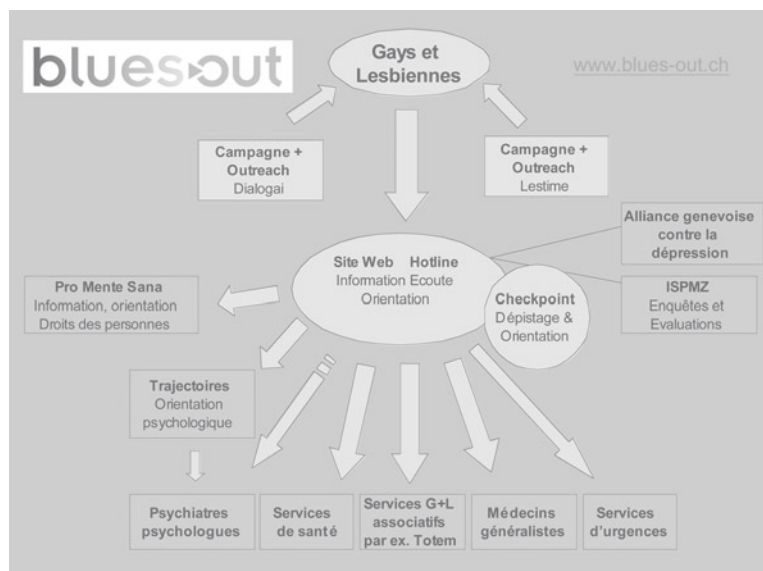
bluesout

Gays et Lesbiennes

www.blues-out.ch

Campagne + Outreach
Dialogai

Campagne + Outreach
Lestime

Alliance genevoise contre la dépression

Site Web Hotline
Information Ecoute Orientation

Checkpoint
Dépistage & Orientation

ISPMZ
Enquêtes et Evaluations

Pro Mente Sana
Information, orientation
Droits des personnes

Trajectoires
Orientation psychologique

Psychiatres psychologues

Services de santé

Services G+L associatifs par ex. Totem

Médecins généralistes

Services d'urgences